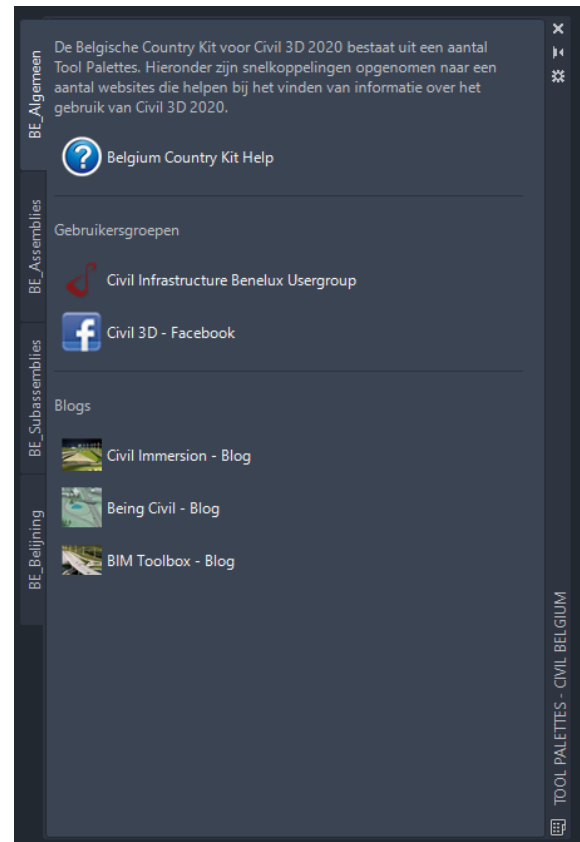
BE_Algemeen
BE_Assemblies
BE_Subassemblies
BE_Belijning

De Belgische Country Kit voor Civil 3D 2020 bestaat uit een aantal Tool Palettes. Hieronder zijn snelkoppelingen opgenomen naar een aantal websites die helpen bij het vinden van informatie over het gebruik van Civil 3D 2020.

Belgium Country Kit Help

Gebruikersgroepen

Civil Infrastructure Benelux Usergroup

Civil 3D - Facebook

Blogs

Civil Immersion - Blog

Being Civil - Blog

BIM Toolbox - Blog

TOOL PALETTES - CIVIL BELGIUM